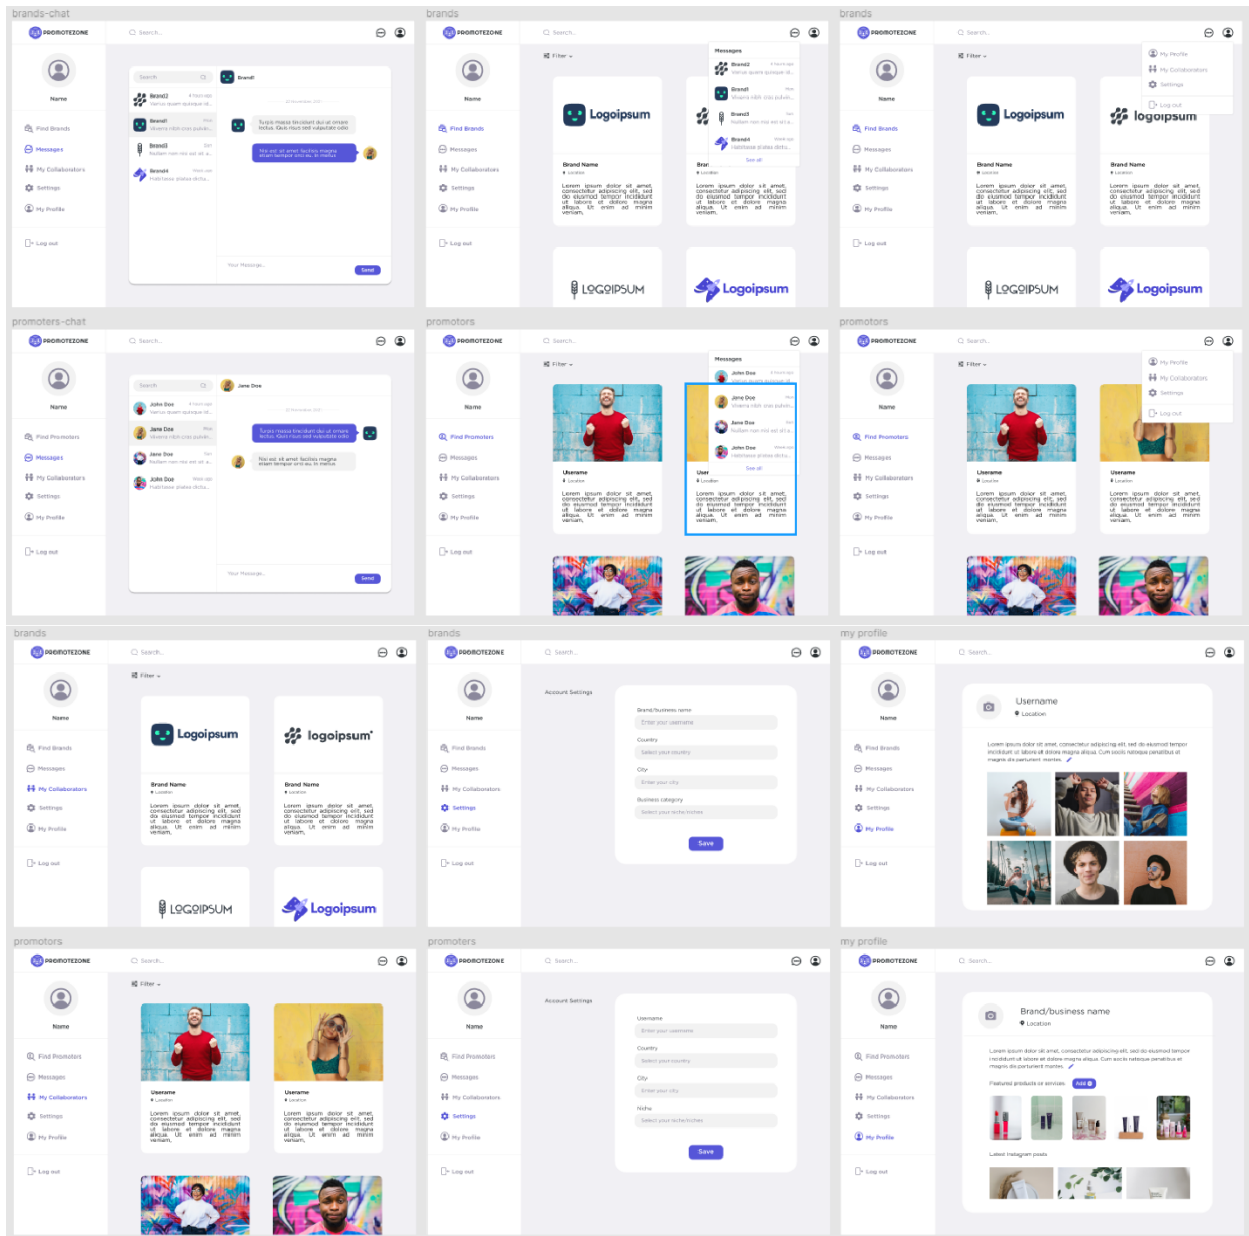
brands-chat

PROMOTEZONE

Search...

Name

Find Brands

Messages

My Collaborators

Settings

My Profile

Log out

Search

Brand1

Brand2

Brand3

Brand4

Turpis massa tincidunt dui ut ornare lectus. Quis risus sed vulputate odio

Nisl est sit amet facilisis magna etiam tempor orci eu in metus

Your Message...

Send

brands

PROMOTEZONE

Search...

Filter

Messages

Brand2

Brand1

Brand3

Brand4

See all

Logoipsum

Brand Name

Location

Lorem ipsum dolor sit amet, consectetur adipiscing elit, sed do eiusmod tempor incididunt ut labore et dolore magna aliqua. Ut enim ad minim veniam,

LOGOIPSUM

Logoipsum

brands

PROMOTEZONE

Search...

Filter

My Profile

My Collaborators

Settings

Log out

Logoipsum

logoipsum

Brand Name

Location

Lorem ipsum dolor sit amet, consectetur adipiscing elit, sed do eiusmod tempor incididunt ut labore et dolore magna aliqua. Ut enim ad minim veniam,

LOGOIPSUM

Logoipsum

promoters-chat

PROMOTEZONE

Search...

Name

Find Promoters

Messages

My Collaborators

Settings

My Profile

Log out

Search

Jane Doe

John Doe

Jane Doe

Jane Doe

John Doe

Turpis massa tincidunt dui ut ornare lectus. Quis risus sed vulputate odio

Nisl est sit amet facilisis magna etiam tempor orci eu in metus

Your Message...

Send

promotors

PROMOTEZONE

Search...

Filter

Messages

John Doe

Jane Doe

Jane Doe

John Doe

See all

Username

Location

Lorem ipsum dolor sit amet, consectetur adipiscing elit, sed do eiusmod tempor incididunt ut labore et dolore magna aliqua. Ut enim ad minim veniam,

promotors

PROMOTEZONE

Search...

Filter

My Profile

My Collaborators

Settings

Log out

Username

Location

Lorem ipsum dolor sit amet, consectetur adipiscing elit, sed do eiusmod tempor incididunt ut labore et dolore magna aliqua. Ut enim ad minim veniam,

brands

PROMOTEZONE

Search...

Filter

Name

Find Brands

Messages

My Collaborators

Settings

My Profile

Log out

Logoipsum

logoipsum

Brand Name

Location

Lorem ipsum dolor sit amet, consectetur adipiscing elit, sed do eiusmod tempor incididunt ut labore et dolore magna aliqua. Ut enim ad minim veniam,

LOGOIPSUM

Logoipsum

brands

PROMOTEZONE

Search...

Account Settings

Brand/business name

Enter your username

Country

Select your country

City

Enter your city

Business category

Select your niche/niches

Save

my profile

PROMOTEZONE

Search...

Username

Location

Lorem ipsum dolor sit amet, consectetur adipiscing elit, sed do eiusmod tempor incididunt ut labore et dolore magna aliqua. Cum sociis natoque penatibus et magnis dis parturient montes.

promotors

PROMOTEZONE

Search...

Filter

Name

Find Promoters

Messages

My Collaborators

Settings

My Profile

Log out

Username

Location

Lorem ipsum dolor sit amet, consectetur adipiscing elit, sed do eiusmod tempor incididunt ut labore et dolore magna aliqua. Ut enim ad minim veniam,

promoters

PROMOTEZONE

Search...

Account Settings

Username

Enter your username

Country

Select your country

City

Enter your city

Niche

Select your niche/niches

Save

my profile

PROMOTEZONE

Search...

Brand/business name

Location

Lorem ipsum dolor sit amet, consectetur adipiscing elit, sed do eiusmod tempor incididunt ut labore et dolore magna aliqua. Cum sociis natoque penatibus et magnis dis parturient montes.

Featured products or services

Add

Latest Instagram posts